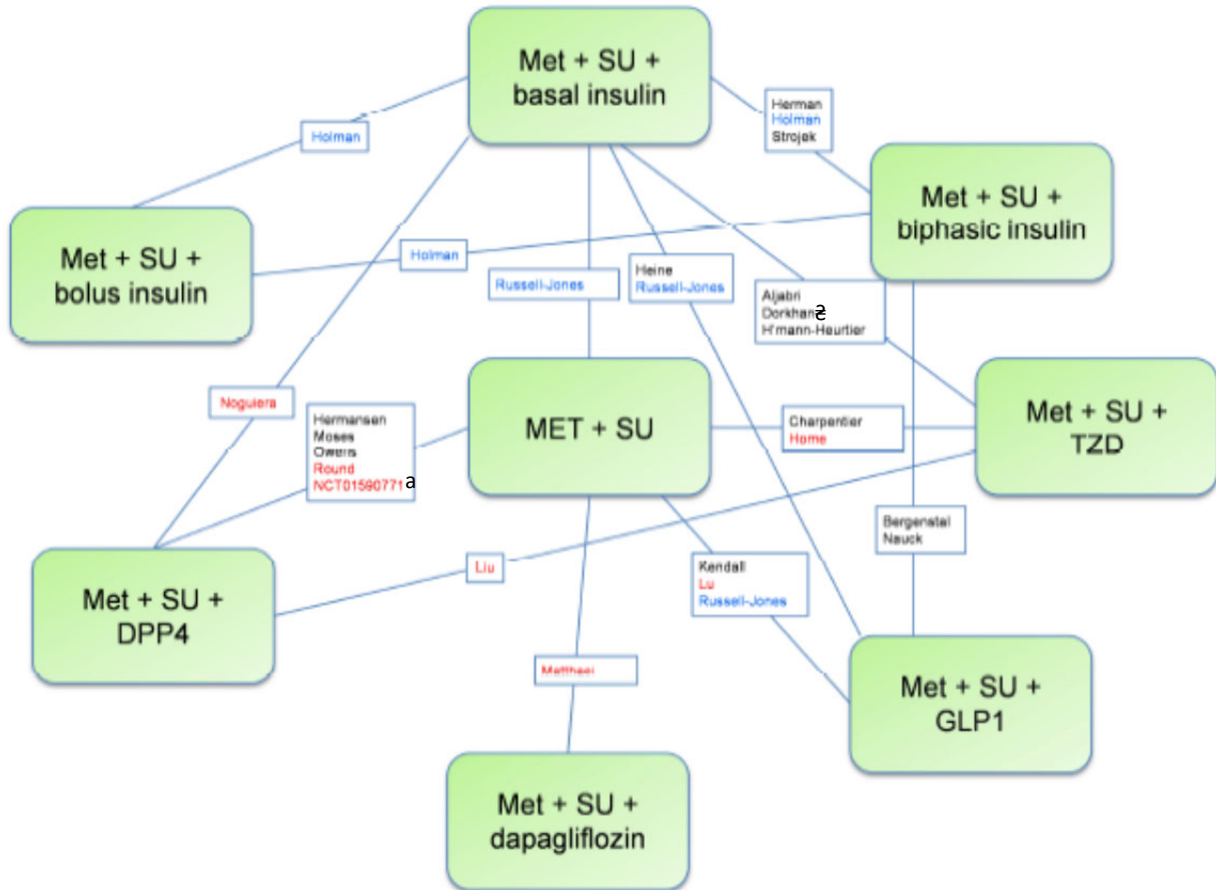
Met + SU + basal insulin

Holman

Herman
Holman
Strojek

Met + SU + biphasic insulin

Met + SU + bolus insulin

Holman

Russell-Jones

Heine
Russell-Jones

Aljabri
Dorkhan a
H'mann-Heurtier

Noguiera

Hermansen
Moses
Owens
Round
NCT01590771a

MET + SU

Charpentier
Home

Met + SU + TZD

Bergenstal
Nauck

Liu

Met + SU + DPP4

Kendall
Liu
Russell-Jones

Matthaei

Met + SU + GLP1

Met + SU + dapagliflozin